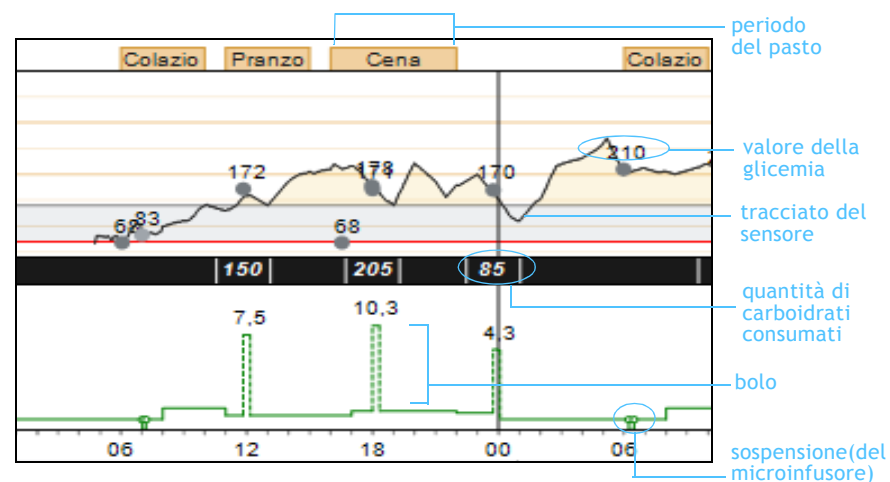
Colazio Pranzo Cena Colazio

periodo del pasto

172
178
171
170
210
68
83
68

valore della glicemia

tracciato del sensore

150 205 85

quantità di carboidrati consumati

7,5
10,3
4,3

bolo

06 12 18 00 06

sospensione(del microinfusore)